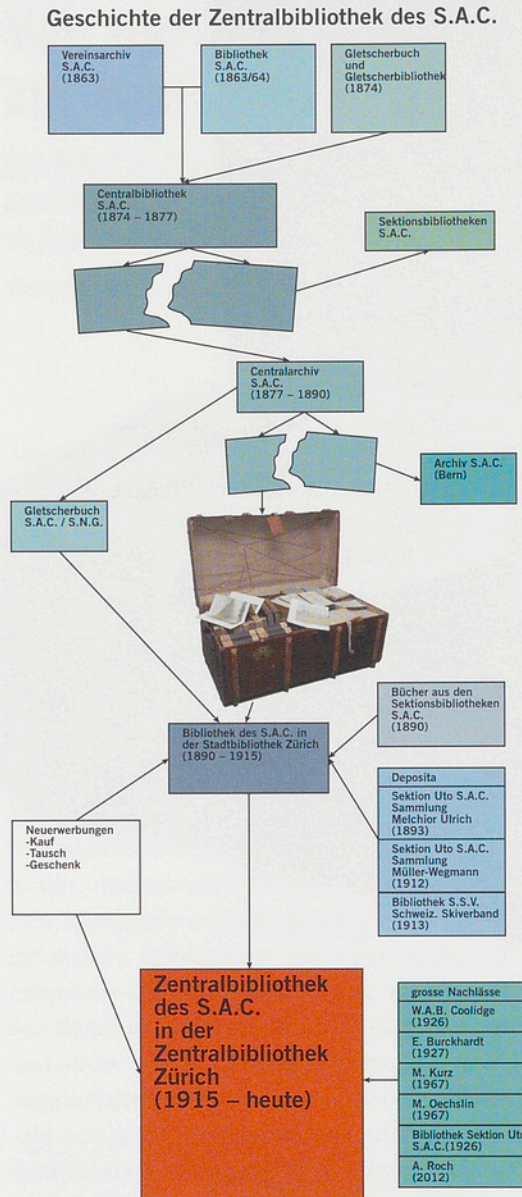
Geschichte der Zentralbibliothek des S.A.C.

Vereinsarchiv S.A.C. (1863)

Bibliothek S.A.C. (1863/64)

Gletscherbuch und Gletscherbibliothek (1874)

Centralbibliothek S.A.C. (1874 – 1877)

Sektionsbibliotheken S.A.C.

Centralarchiv S.A.C. (1877 – 1890)

Archiv S.A.C. (Bern)

Gletscherbuch S.A.C. / S.N.G.

Bücher aus den Sektionsbibliotheken S.A.C. (1890)

Bibliothek des S.A.C. in der Stadtbibliothek Zürich (1890 – 1915)

Deposita

Sektion Uto S.A.C. Sammlung Melchior Ulrich (1893)

Sektion Uto S.A.C. Sammlung Müller-Wegmann (1912)

Bibliothek S.S.V. Schweiz. Skiverband (1913)

Neuerwerbungen
-Kauf
-Tausch
-Geschenk

Zentralbibliothek des S.A.C. in der Zentralbibliothek Zürich (1915 – heute)

grosse Nachlässe

W.A.B. Coolidge (1926)

E. Burckhardt (1927)

M. Kurz (1967)

M. Oechslin (1967)

Bibliothek Sektion Uto S.A.C.(1926)

A. Roch (2012)